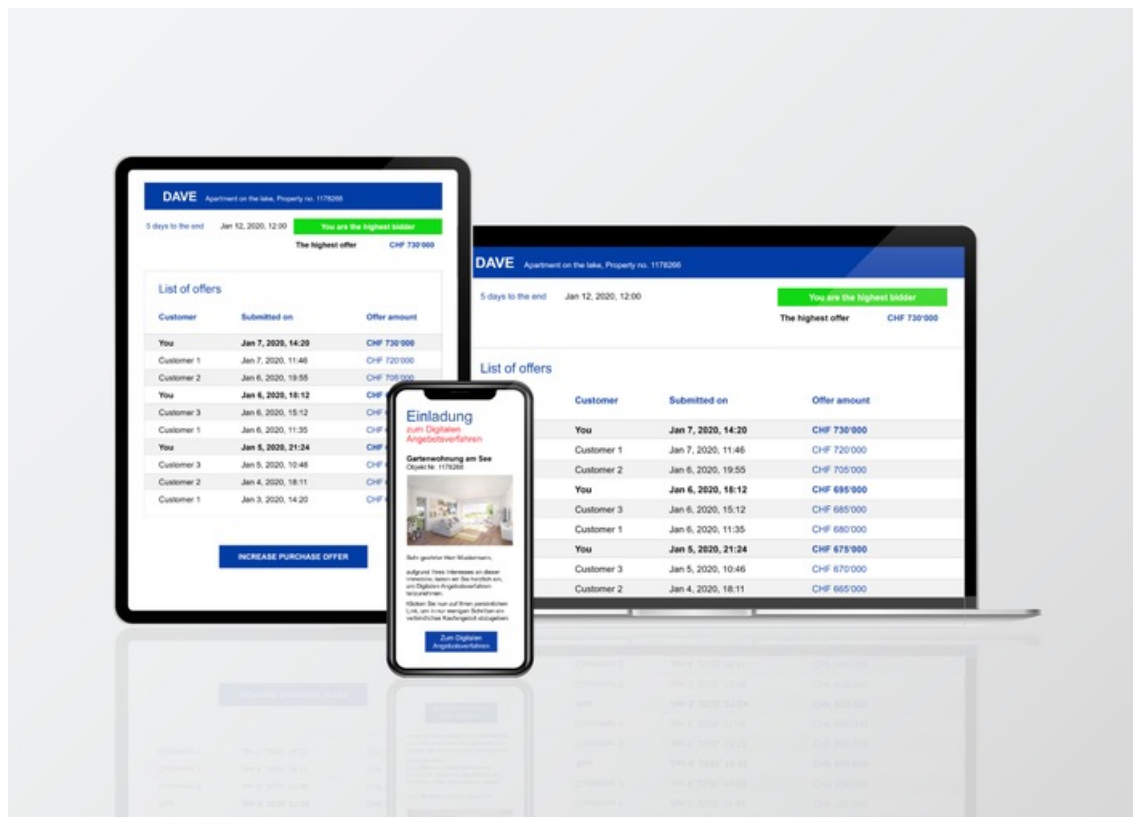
DAVE Apartment on the lake, Property no. 1178266

5 days to the end Jan 12, 2020, 12:00 You are the highest bidder

The highest offer CHF 730'000

List of offers

| Customer | Submitted on | Offer amount |
|---|---|---|
| You | Jan 7, 2020, 14:20 | CHF 730'000 |
| Customer 1 | Jan 7, 2020, 11:46 | CHF 720'000 |
| Customer 2 | Jan 6, 2020, 19:55 | CHF 705'000 |
| You | Jan 6, 2020, 18:12 | CHF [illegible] |
| Customer 3 | Jan 6, 2020, 15:12 | CHF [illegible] |
| Customer 1 | Jan 6, 2020, 11:35 | CHF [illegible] |
| You | Jan 5, 2020, 21:24 | CHF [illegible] |
| Customer 3 | Jan 5, 2020, 10:46 | CHF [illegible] |
| Customer 2 | Jan 4, 2020, 18:11 | CHF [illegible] |
| Customer 1 | Jan 3, 2020, 14:20 | CHF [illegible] |

INCREASE PURCHASE OFFER

Einladung
zum Digitalen Angebotsverfahren

Gartenwohnung am See
Objekt Nr. 1178266

Sehr geehrter Herr Mustermann,

aufgrund Ihres Interesses an dieser Immobilie, laden wir Sie herzlich ein, am Digitalen Angebotsverfahren teilzunehmen.

Klicken Sie nun auf Ihren persönlichen Link, um in nur wenigen Schritten ein verbindliches Kaufangebot abzugeben.

Zum Digitalen Angebotsverfahren

DAVE Apartment on the lake, Property no. 1178266

5 days to the end Jan 12, 2020, 12:00 You are the highest bidder

The highest offer CHF 730'000

List of offers

| Customer | Submitted on | Offer amount |
|---|---|---|
| You | Jan 7, 2020, 14:20 | CHF 730'000 |
| Customer 1 | Jan 7, 2020, 11:46 | CHF 720'000 |
| Customer 2 | Jan 6, 2020, 19:55 | CHF 705'000 |
| You | Jan 6, 2020, 18:12 | CHF 695'000 |
| Customer 3 | Jan 6, 2020, 15:12 | CHF 685'000 |
| Customer 1 | Jan 6, 2020, 11:35 | CHF 680'000 |
| You | Jan 5, 2020, 21:24 | CHF 675'000 |
| Customer 3 | Jan 5, 2020, 10:46 | CHF 670'000 |
| Customer 2 | Jan 4, 2020, 18:11 | CHF 665'000 |